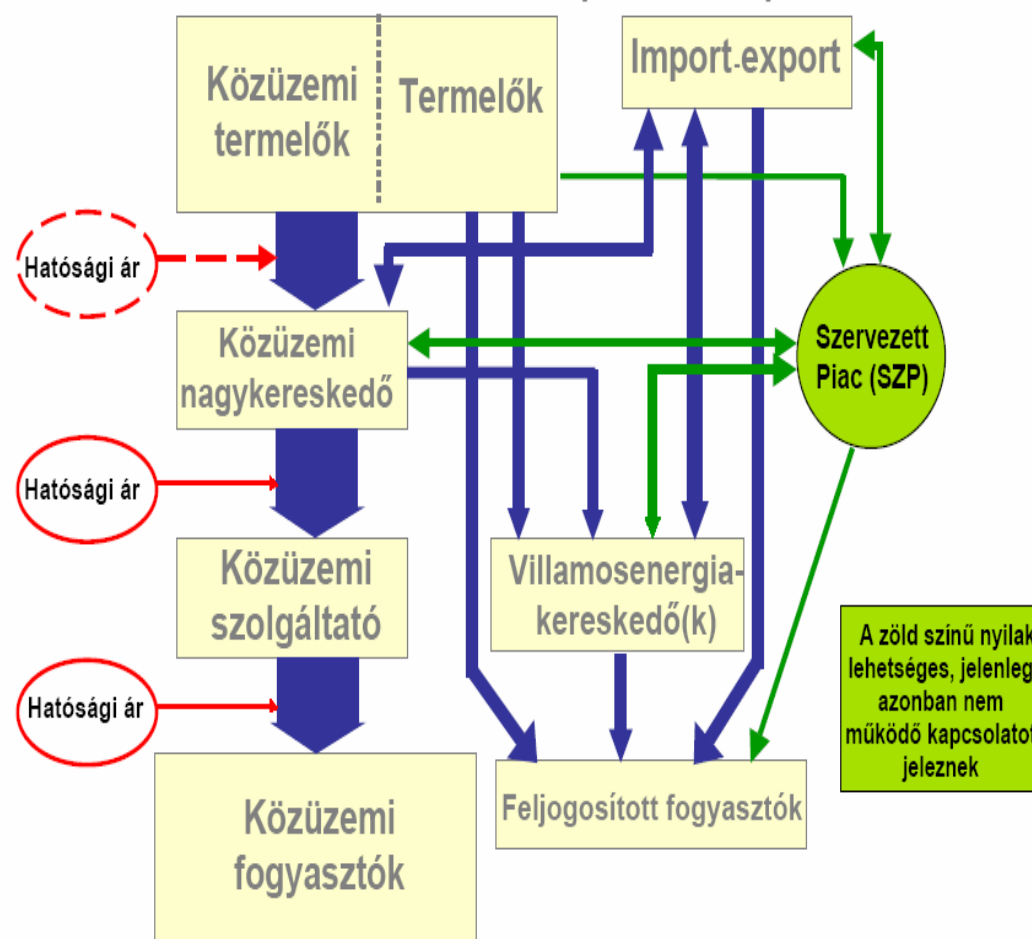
Közüzemi termelők

Termelők

Import-export

Hatósági ár

Közüzemi nagykereskedő

Szervezett Piac (SZP)

Hatósági ár

Közüzemi szolgáltató

Villamosenergia-kereskedő(k)

A zöld színű nyilak lehetséges, jelenleg azonban nem működő kapcsolatot jeleznek

Hatósági ár

Közüzemi fogyasztók

Feljogosított fogyasztók